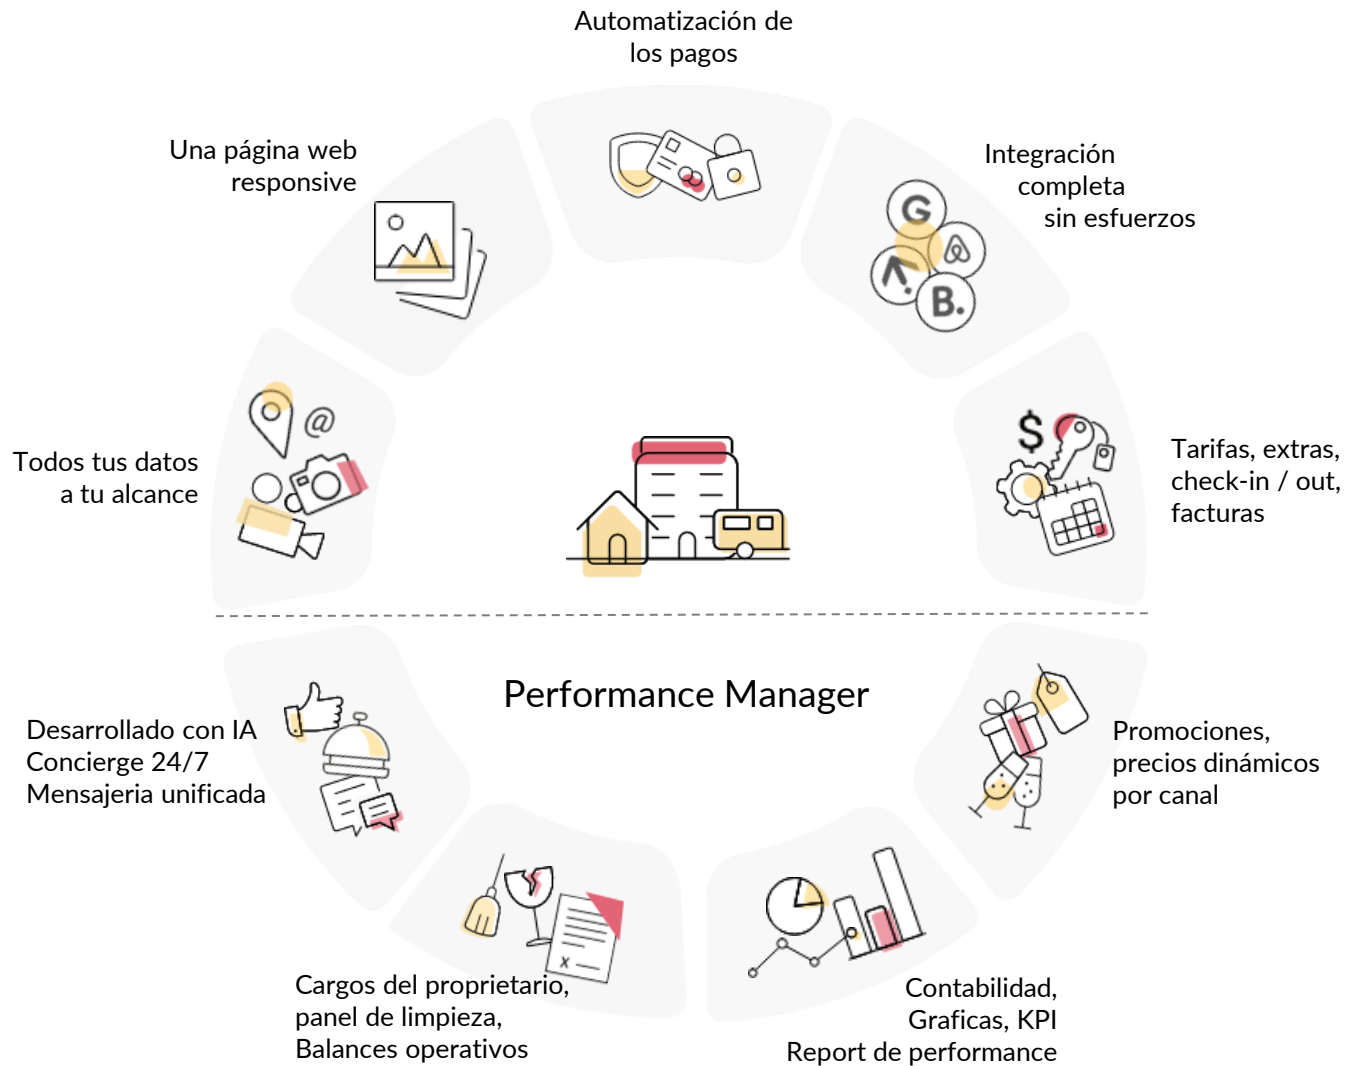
Automatización de los pagos

Una página web responsive

Integración completa sin esfuerzos

G

B.

Todos tus datos a tu alcance

@

$

Tarifas, extras, check-in / out, facturas

Performance Manager

Desarrollado con IA
Concierge 24/7
Mensajeria unificada

Promociones, precios dinámicos por canal

Cargos del proprietario, panel de limpieza, Balances operativos

Contabilidad, Graficas, KPI
Report de performance